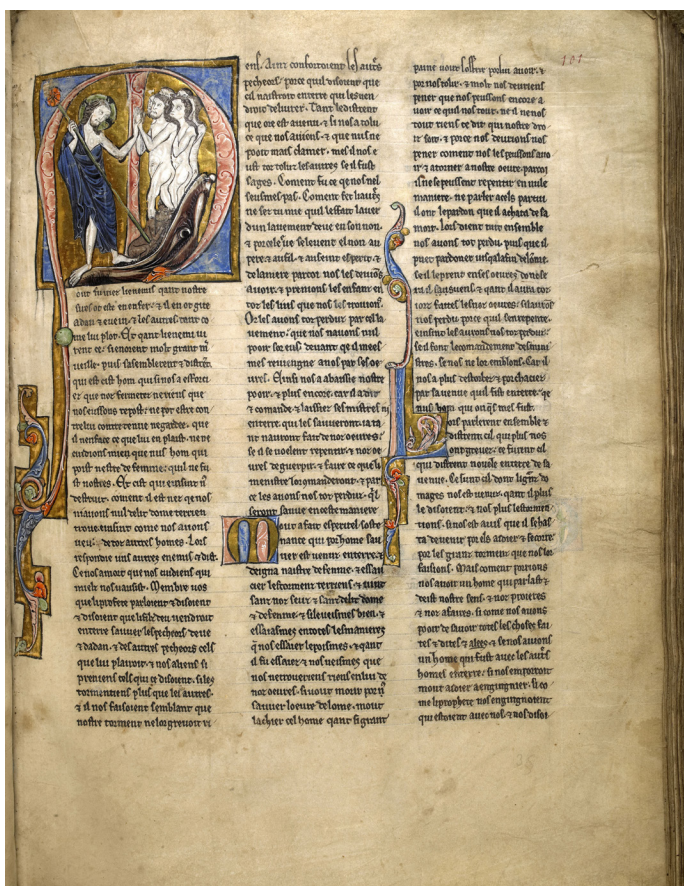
101

oir sauvez lemerent qant nostre sires fut en enfer, il en orgite adam e ueve, e les autres tant com lui plot. Or qant lienemi ui vent et lienoient mors grant mi nistlie, puis s'asemblerent et disteir qui est cist hom qui si nos a estorci

ens, dunt confortoient les autres pecheors, puis qu'il voloient que cil nasisteroit entrée qui les uendroit deliurer.

Ainsi comme ...

parme nostre sainor poeim auoir.

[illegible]

Nous ...

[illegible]